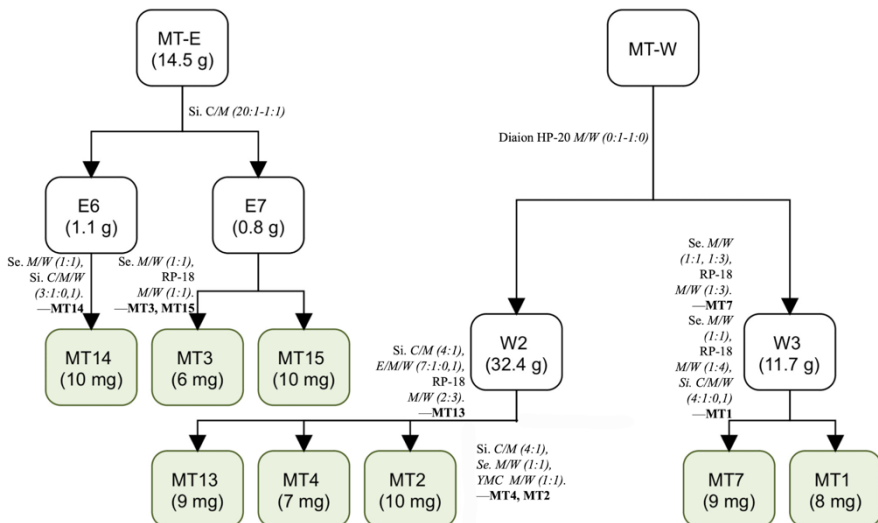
MT-E
(14.5 g)

Si. C/M (20:1-1:1)

E6
(1.1 g)

E7
(0.8 g)

Se. M/W (1:1), Si. C/M/W (3:1:0,1). —MT14

Se. M/W (1:1), RP-18 M/W (1:1). —MT3, MT15

MT14
(10 mg)

MT3
(6 mg)

MT15
(10 mg)

MT-W

Diaion HP-20 M/W (0:1-1:0)

W2
(32.4 g)

Si. C/M (4:1), E/M/W (7:1:0,1), RP-18 M/W (2:3). —MT13

Se. M/W (1:1, 1:3), RP-18 M/W (1:3). —MT7 Se. M/W (1:1), RP-18 M/W (1:4), Si. C/M/W (4:1:0,1) —MT1

W3
(11.7 g)

MT13
(9 mg)

MT4
(7 mg)

MT2
(10 mg)

Si. C/M (4:1), Se. M/W (1:1), YMC M/W (1:1). —MT4, MT2

MT7
(9 mg)

MT1
(8 mg)